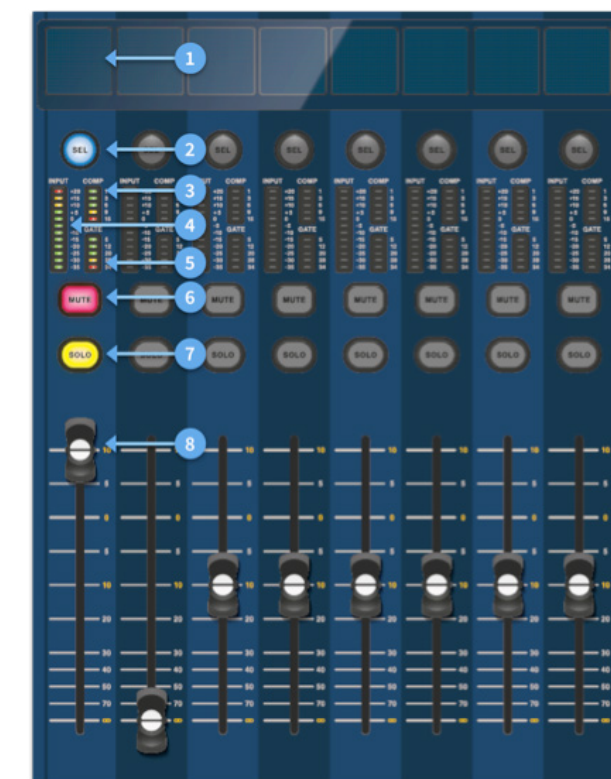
1
SEL
2
SEL
SEL
SEL
SEL
SEL
SEL
INPUT COMP
3
INPUT COMP
INPUT COMP
INPUT COMP
INPUT COMP
INPUT COMP
4
GATE
GATE
GATE
GATE
GATE
GATE
5
MUTE
6
MUTE
MUTE
MUTE
MUTE
MUTE
SOLO
7
SOLO
SOLO
SOLO
SOLO
SOLO
8
10
5
0
5
10
20
30
40
50
70
∞